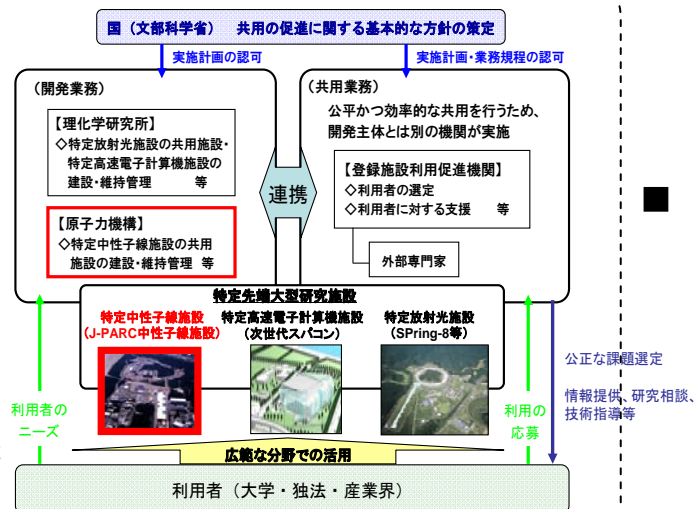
国（文部科学省）　共用の促進に関する基本的な方針の策定

実施計画の認可

実施計画・業務規程の認可

（開発業務）

【理化学研究所】
◇特定放射光施設の共用施設・特定高速電子計算機施設の建設・維持管理　等

【原子力機構】
◇特定中性子線施設の共用施設の建設・維持管理　等

連携

（共用業務）
公平かつ効率的な共用を行うため、開発主体とは別の機関が実施

【登録施設利用促進機関】
◇利用者の選定
◇利用者に対する支援　等

外部専門家

特定先端大型研究施設

特定中性子線施設
（J-PARC中性子線施設）

特定高速電子計算機施設
（次世代スパコン）

特定放射光施設
（SPring-8等）

公正な課題選定

情報提供、研究相談、技術指導等

利用者の
ニーズ

利用の
応募

広範な分野での活用

利用者（大学・独法・産業界）

■